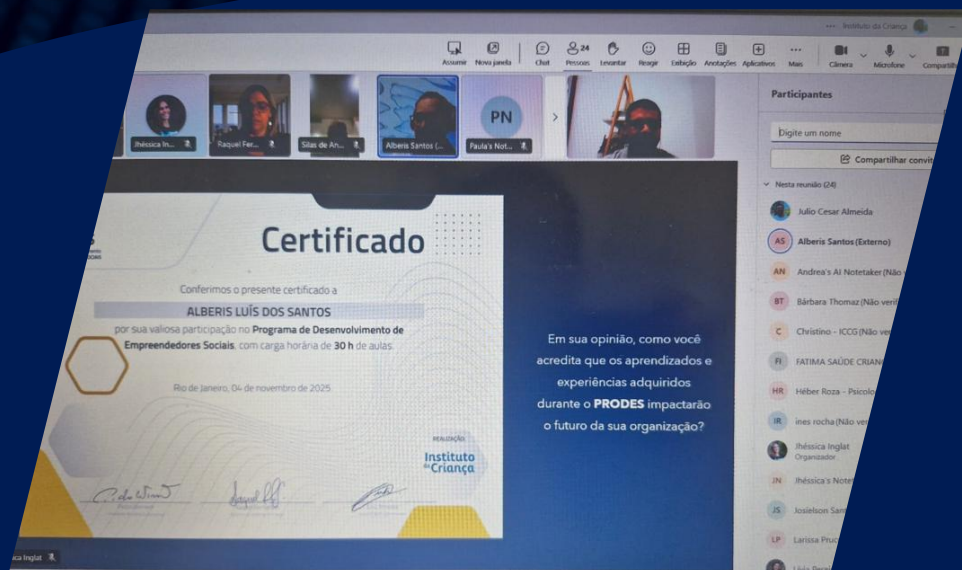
Instituto da Criança

Assumir Nova janela Chat Pessoas 24 Levantar Reagir Exibição Anotações Aplicativos Mais Câmera Microfone Compartilhar

Jhéssica In... Raquel Fer... Silas de An... Alberis Santos (... PN Paula's Not...

Participantes

Digite um nome

Compartilhar convi

Nesta reunião (24)

Julio Cesar Almeida

AS Alberis Santos (Externo)

AN Andrea's AI Notetaker (Não

BT Bárbara Thomaz (Não verif

C Christino - ICCG (Não ve

FI FATIMA SAÚDE CRIAN

HR Héber Roza - Psicolo

IR ines rocha (Não ve

Jhéssica Inglat
Organizador

JN Jhéssica's Note

JS Joiselson San

LP Larissa Pruc

Certificado

Conferimos o presente certificado a

ALBERIS LUÍS DOS SANTOS

por sua valiosa participação no Programa de Desenvolvimento de Empreendedores Sociais, com carga horária de 30 h de aulas.

Rio de Janeiro, 04 de novembro de 2025.

REALIZAÇÃO

Instituto da Criança

Em sua opinião, como você acredita que os aprendizados e experiências adquiridos durante o PRODES impactarão o futuro da sua organização?

ica Inglat